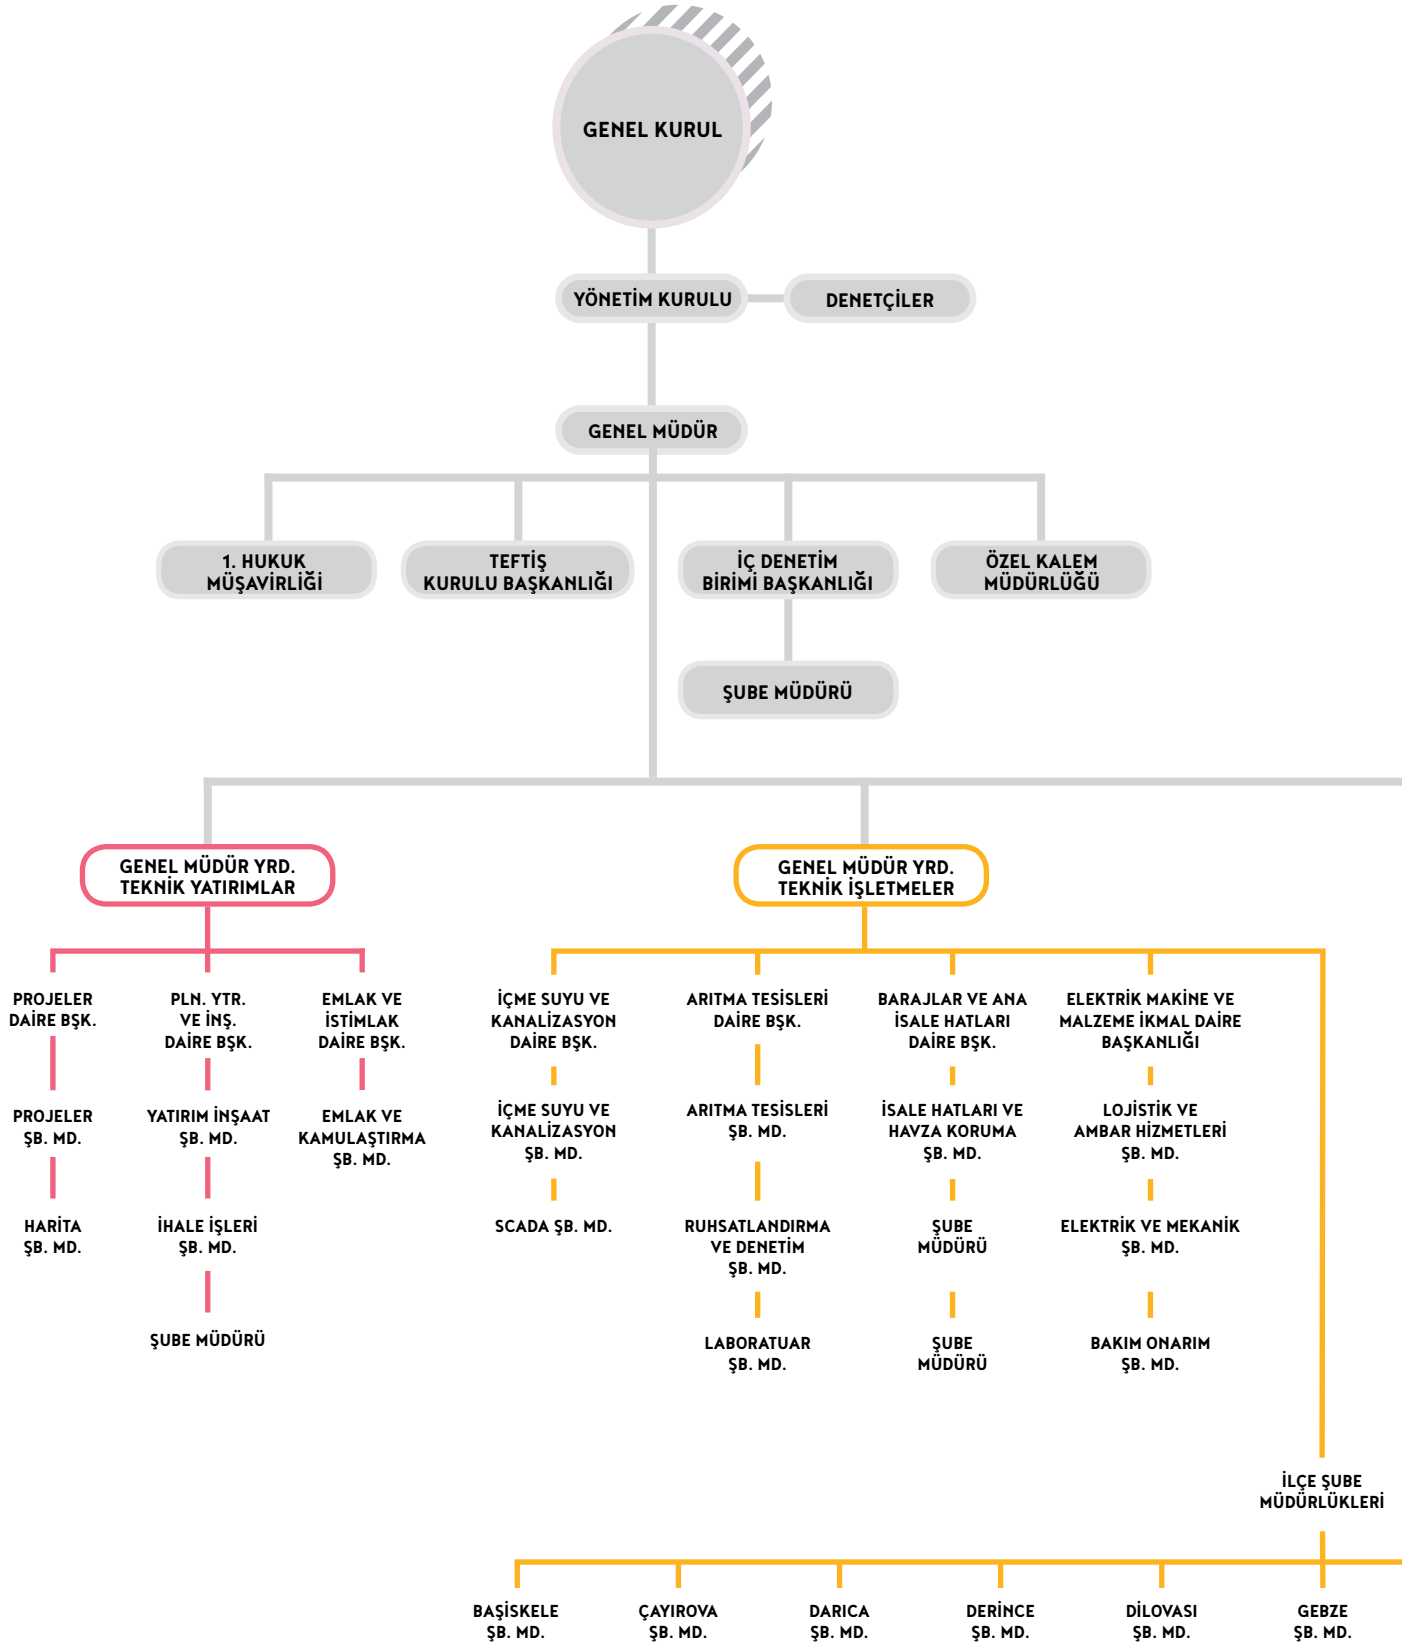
GENEL KURUL

YÖNETİM KURULU

DENETÇİLER

GENEL MÜDÜR

1. HUKUK MÜŞAVİRLİĞİ

TEFTİŞ KURULU BAŞKANLIĞI

İÇ DENETİM BİRİMİ BAŞKANLIĞI

ÖZEL KALEM MÜDÜRLÜĞÜ

ŞUBE MÜDÜRÜ

GENEL MÜDÜR YRD. TEKNİK YATIRIMLAR

GENEL MÜDÜR YRD. TEKNİK İŞLETMELER

PROJELER DAİRE BŞK.

PROJELER ŞB. MD.

HARİTA ŞB. MD.

PLN. YTR. VE İNŞ. DAİRE BŞK.

YATIRIM İNŞAAT ŞB. MD.

İHALE İŞLERİ ŞB. MD.

ŞUBE MÜDÜRÜ

EMLAK VE İSTİMLAK DAİRE BŞK.

EMLAK VE KAMULAŞTIRMA ŞB. MD.

İÇME SUYU VE KANALİZASYON DAİRE BŞK.

İÇME SUYU VE KANALİZASYON ŞB. MD.

SCADA ŞB. MD.

ARITMA TESİSLERİ DAİRE BŞK.

ARITMA TESİSLERİ ŞB. MD.

RUHSATLANDIRMA VE DENETİM ŞB. MD.

LABORATUAR ŞB. MD.

BARAJLAR VE ANA İSALE HATLARI DAİRE BŞK.

İSALE HATLARI VE HAVZA KORUMA ŞB. MD.

ŞUBE MÜDÜRÜ

ŞUBE MÜDÜRÜ

ELEKTRİK MAKİNE VE MALZEME İKMAL DAİRE BAŞKANLIĞI

LOJİSTİK VE AMBAR HİZMETLERİ ŞB. MD.

ELEKTRİK VE MEKANİK ŞB. MD.

BAKIM ONARIM ŞB. MD.

İLÇE ŞUBE MÜDÜRLÜKLERİ

BAŞİSKELE ŞB. MD.

ÇAYIROVA ŞB. MD.

DARICA ŞB. MD.

DERİNCE ŞB. MD.

DİLOVASI ŞB. MD.

GEBZE ŞB. MD.